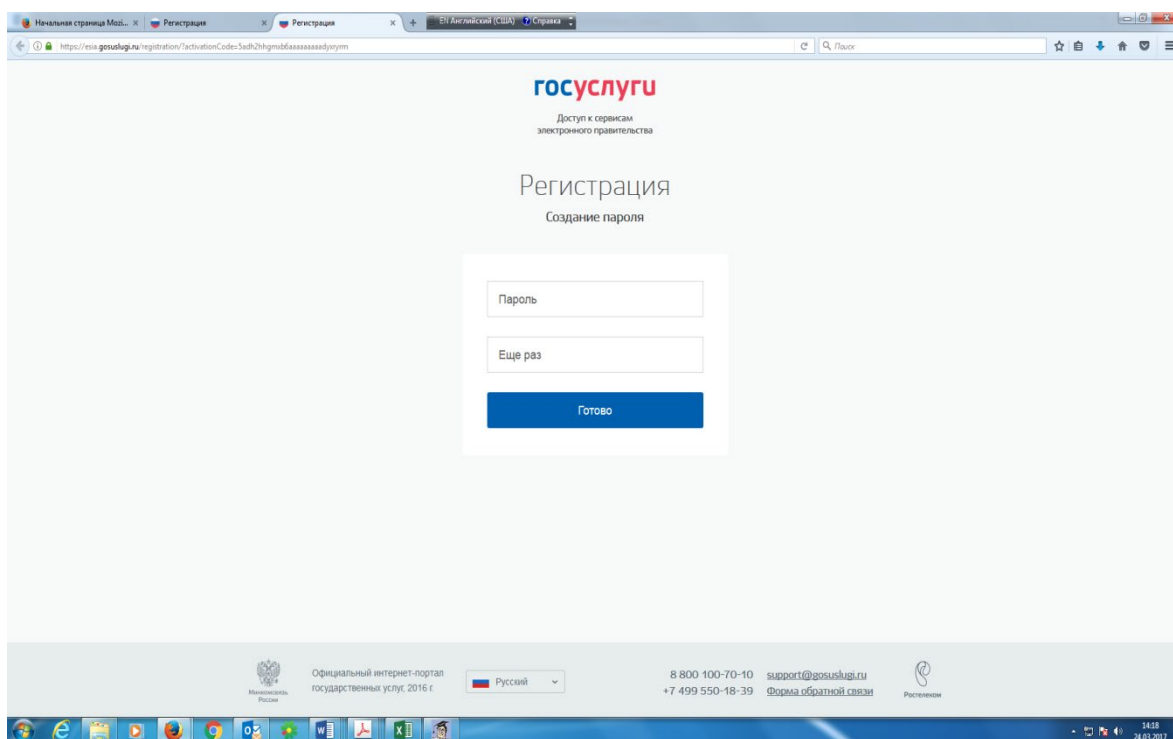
Начальная страница Mozi... ×
Регистрация ×
Регистрация ×
+
EN Английский (США)
Справка

https://esia.gosuslugi.ru/registration/?activationCode=5adh2hhgmsb6aaaaaaaadyxryrm
Поиск

госуслуги
Доступ к сервисам электронного правительства

Регистрация
Создание пароля

Пароль

Еще раз

Готово

Минкомсвязь России
Официальный интернет-портал государственных услуг, 2016 г.
Русский
8 800 100-70-10
+7 499 550-18-39
support@gosuslugi.ru
Форма обратной связи
Ростелеком

14:18
24.03.2017